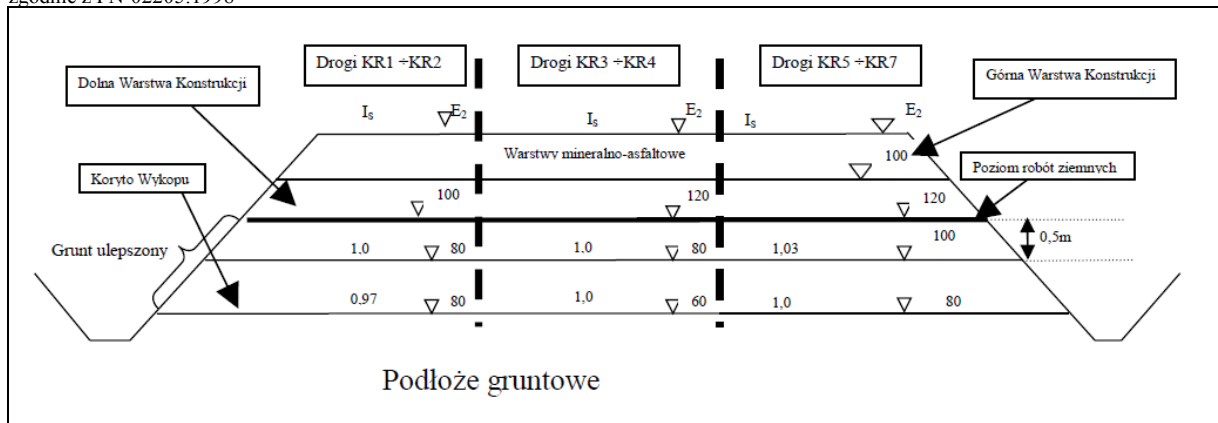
zgodnie z PN-02205:1998

Drogi KR1 ÷KR2

Drogi KR3 ÷KR4

Drogi KR5 ÷KR7

Dolna Warstwa Konstrukcji

Górna Warstwa Konstrukcji

$I_s$ $E_2$ $I_s$ $E_2$ $I_s$ $E_2$

Warstwy mineralno-asfaltowe

100

Koryto Wykopu

Poziom robót ziemnych

100 120 120

Grunt ulepszony

1,0 80 1,0 80 1,03 100

0,5m

0,97 80 1,0 60 1,0 80

Podłoże gruntowe